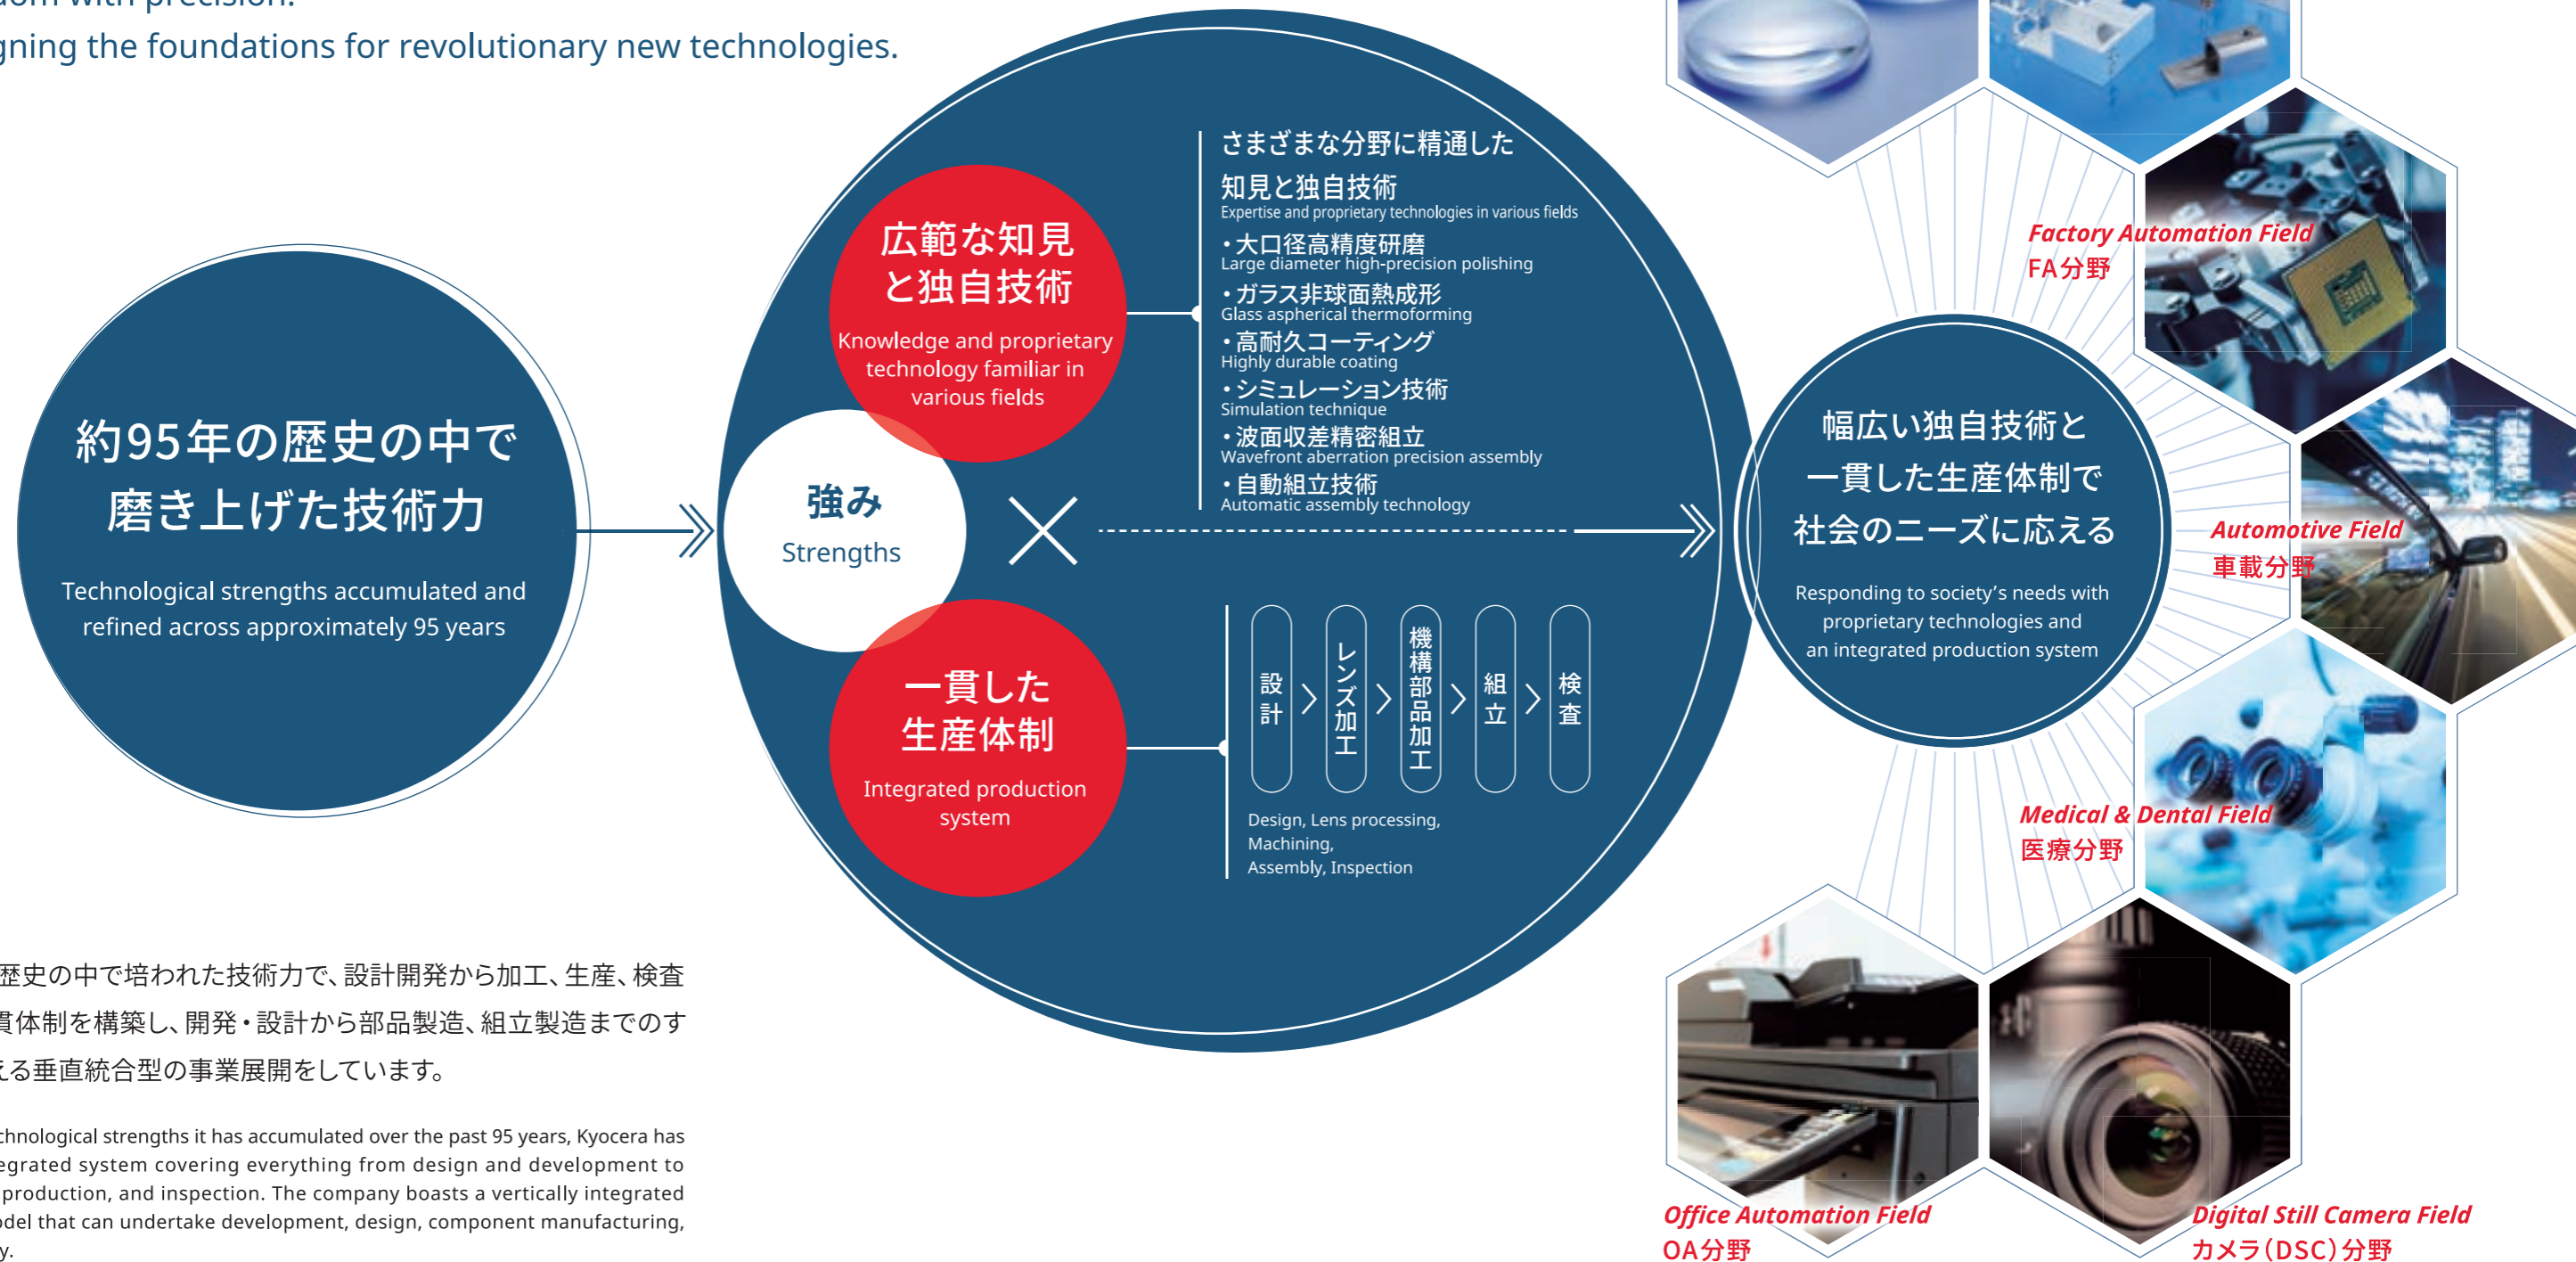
gning the foundations for revolutionary new technologies.

約95年の歴史の中で磨き上げた技術力

Technological strengths accumulated and refined across approximately 95 years

広範な知見と独自技術

Knowledge and proprietary technology familiar in various fields

強み

Strengths

一貫した生産体制

Integrated production system

さまざまな分野に精通した知見と独自技術
Expertise and proprietary technologies in various fields

・大口径高精度研磨
Large diameter high-precision polishing
・ガラス非球面熱成形
Glass aspherical thermoforming
・高耐久コーティング
Highly durable coating
・シミュレーション技術
Simulation technique
・波面収差精密組立
Wavefront aberration precision assembly
・自動組立技術
Automatic assembly technology

設計 > レンズ加工 > 機構部品加工 > 組立 > 検査

Design, Lens processing, Machining, Assembly, Inspection

幅広い独自技術と一貫した生産体制で社会のニーズに応える

Responding to society's needs with proprietary technologies and an integrated production system

Factory Automation Field
FA分野

Automotive Field
車載分野

Medical & Dental Field
医療分野

Office Automation Field
OA分野

Digital Still Camera Field
カメラ(DSC)分野

歴史の中で培われた技術力で、設計開発から加工、生産、検査貫体制を構築し、開発・設計から部品製造、組立製造までのすえる垂直統合型の事業展開をしています。

chnological strengths it has accumulated over the past 95 years, Kyocera has egrated system covering everything from design and development to production, and inspection. The company boasts a vertically integrated odel that can undertake development, design, component manufacturing, y.